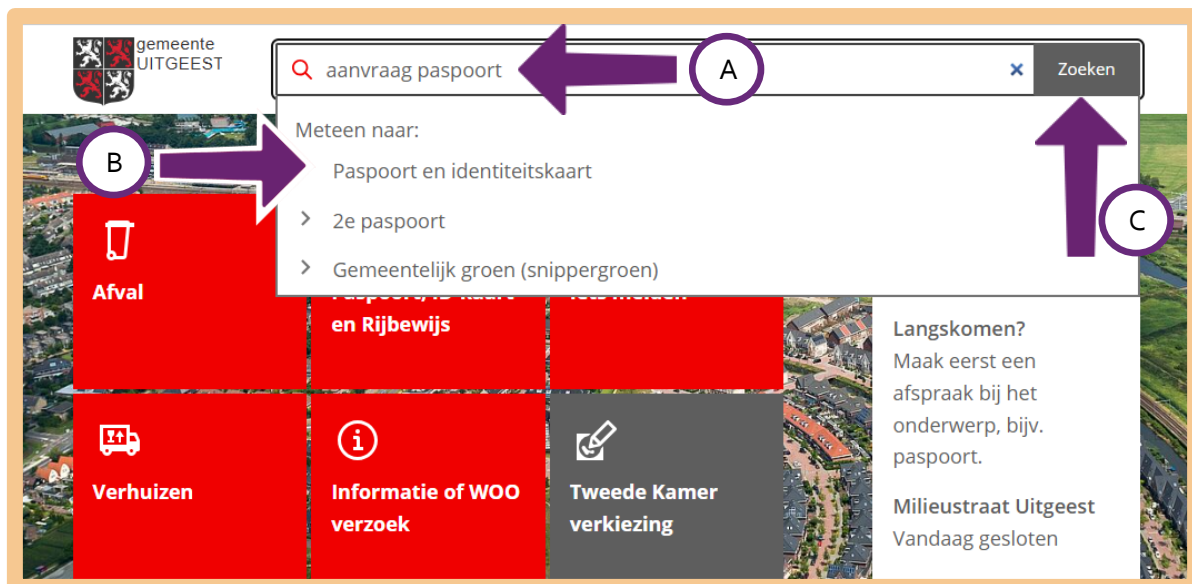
gemeente UITGEEST

aanvraag paspoort

×

Zoeken

A

Meteen naar:

B

Paspoort en identiteitskaart

2e paspoort

Gemeentelijk groen (snippergroen)

C

Afval

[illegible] en Rijbewijs

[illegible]

Langskomen?

Maak eerst een afspraak bij het onderwerp, bijv. paspoort.

Verhuizen

Informatie of WOO verzoek

Tweede Kamer verkiezing

Milieustraat Uitgeest

Vandaag gesloten